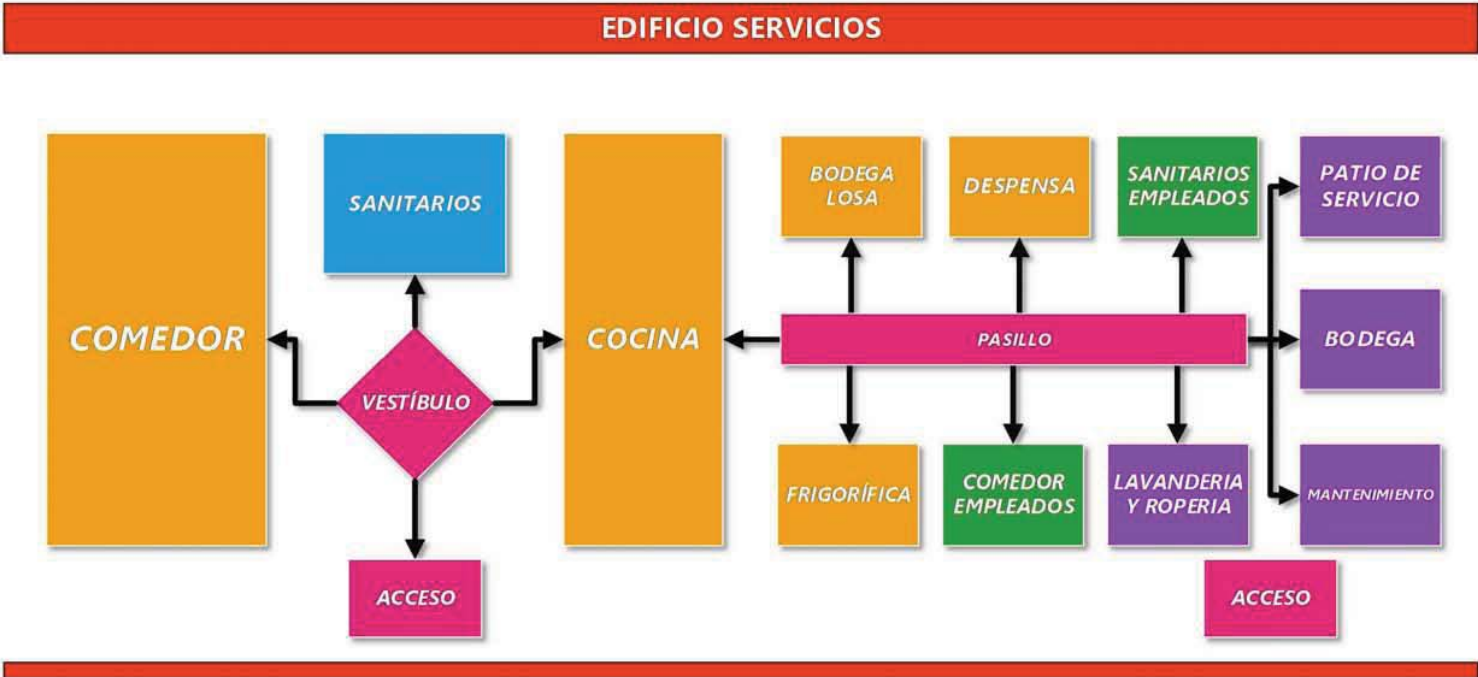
EDIFICIO SERVICIOS

COMEDOR

SANITARIOS

VESTÍBULO

ACCESO

COCINA

BODEGA LOSA

DESPENSA

SANITARIOS EMPLEADOS

PATIO DE SERVICIO

PASILLO

BODEGA

FRIGORÍFICA

COMEDOR EMPLEADOS

LAVANDERIA Y ROPERIA

MANTENIMIENTO

ACCESO